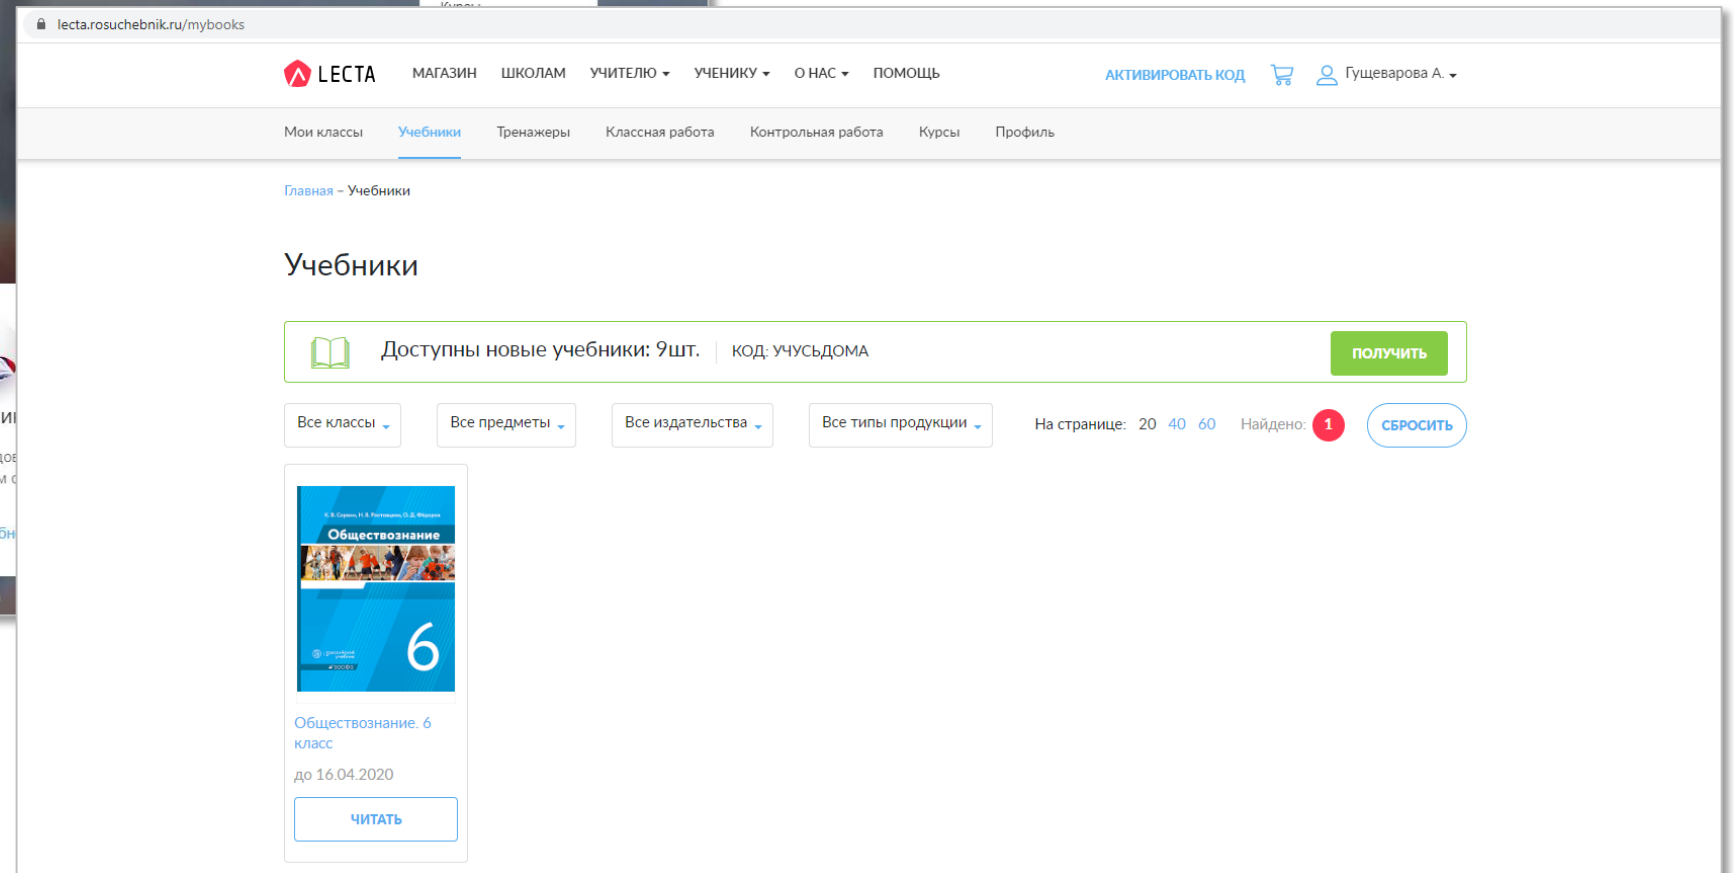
lecta.rosuchebnik.ru/mybooks

LECTA МАГАЗИН ШКОЛАМ УЧИТЕЛЮ УЧЕНИКУ О НАС ПОМОЩЬ АКТИВИРОВАТЬ КОД Гущеварова А.

Мои классы Учебники Тренажеры Классная работа Контрольная работа Курсы Профиль

Главная – Учебники

Учебники

Доступны новые учебники: 9шт. КОД: УЧУСЬДОМА ПОЛУЧИТЬ

Все классы Все предметы Все издательства Все типы продукции На странице: 20 40 60 Найдено: 1 СБРОСИТЬ

К. В. Сорокин, Н. В. Ростовцева, О. Д. Федоров
Обществознание
6

Обществознание. 6 класс
до 16.04.2020
ЧИТАТЬ